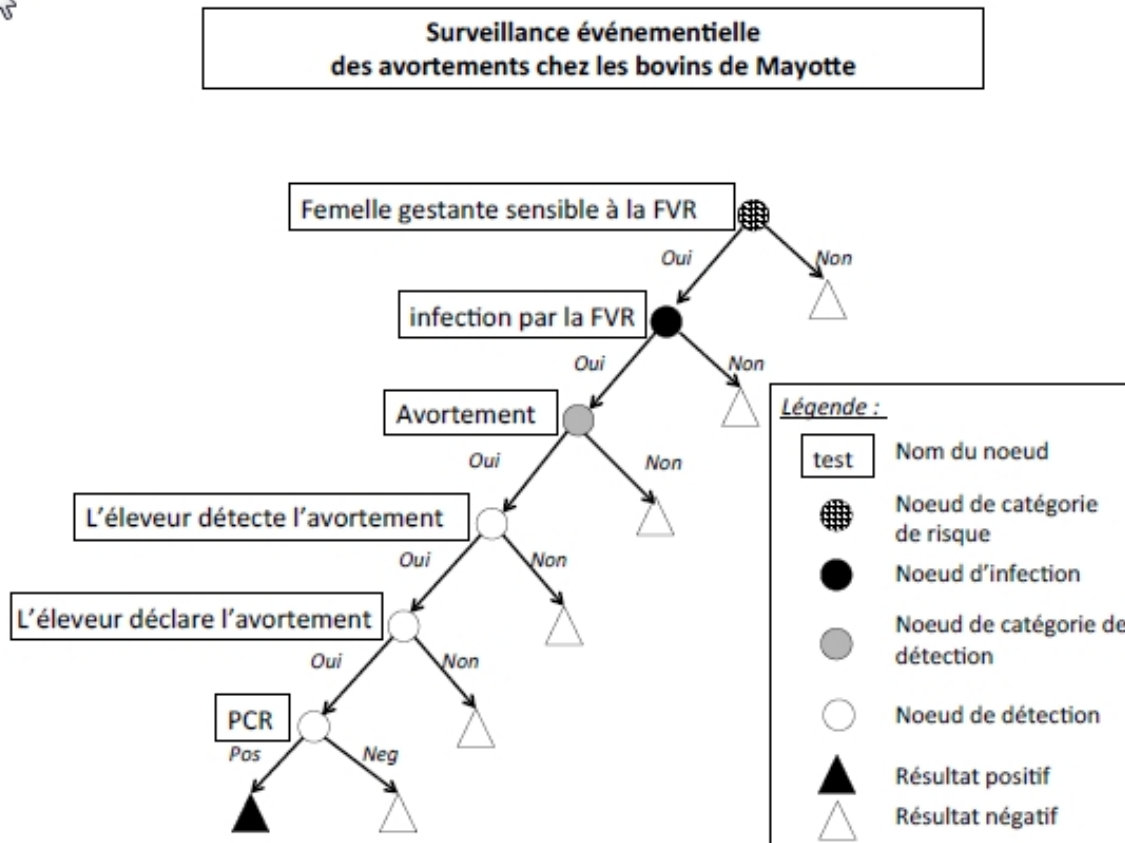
Surveillance événementielle
des avortements chez les bovins de Mayotte

Femelle gestante sensible à la FVR
Oui
Non
infection par la FVR
Oui
Non
Avortement
Oui
Non
L'éleveur détecte l'avortement
Oui
Non
L'éleveur déclare l'avortement
Oui
Non
PCR
Pos
Neg

Légende :
test Nom du noeud
Noeud de catégorie de risque
Noeud d'infection
Noeud de catégorie de détection
Noeud de détection
Résultat positif
Résultat négatif